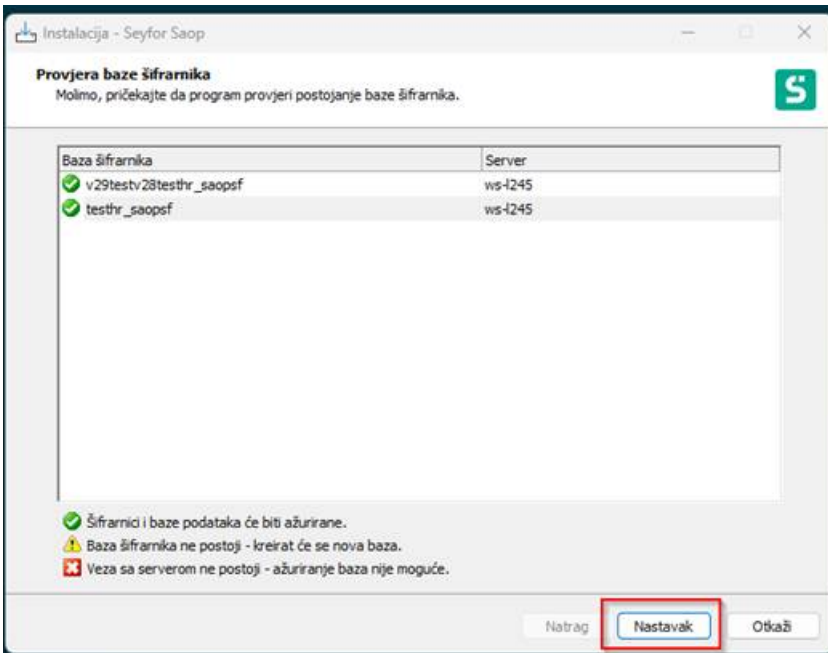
Instalacija - Seyfor Saop

Provjera baze šifrarnika
Molimo, pričekajte da program provjeri postojanje baze šifrarnika.

| Baza šifrarnika | Server |
|---|---|
| v29testv28testhr_saopsf | ws-l245 |
| testhr_saopsf | ws-l245 |

Šifrarnici i baze podataka će biti ažurirane.
Baza šifrarnika ne postoji - kreirat će se nova baza.
Veza sa serverom ne postoji - ažuriranje baza nije moguće.

Natrag
Nastavak
Otkaži